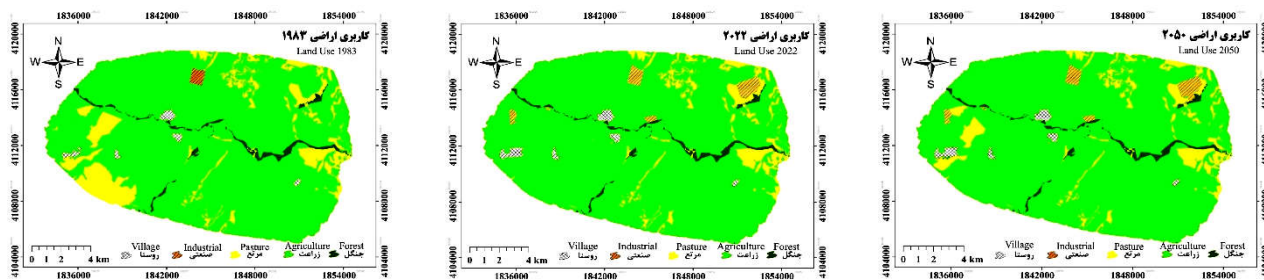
1836000 1842000 1848000 1854000
4120000 4116000 4112000 4108000 4104000
N W E S
کاربری اراضی ۱۹۸۳
Land Use 1983
0 1 2 4 km
Village روستا
Industrial صنعتی
Pasture مرتع
Agriculture زراعت
Forest جنگل
1836000 1842000 1848000 1854000
4120000 4116000 4112000 4108000 4104000

1836000 1842000 1848000 1854000
4120000 4116000 4112000 4108000 4104000
N W E S
کاربری اراضی ۲۰۲۲
Land Use 2022
0 1 2 4 km
Village روستا
Industrial صنعتی
Pasture مرتع
Agriculture زراعت
Forest جنگل
1836000 1842000 1848000 1854000
4120000 4116000 4112000 4108000 4104000

1836000 1842000 1848000 1854000
4120000 4116000 4112000 4108000 4104000
N W E S
کاربری اراضی ۲۰۵۰
Land Use 2050
0 1 2 4 km
Village روستا
Industrial صنعتی
Pasture مرتع
Agriculture زراعت
Forest جنگل
1836000 1842000 1848000 1854000